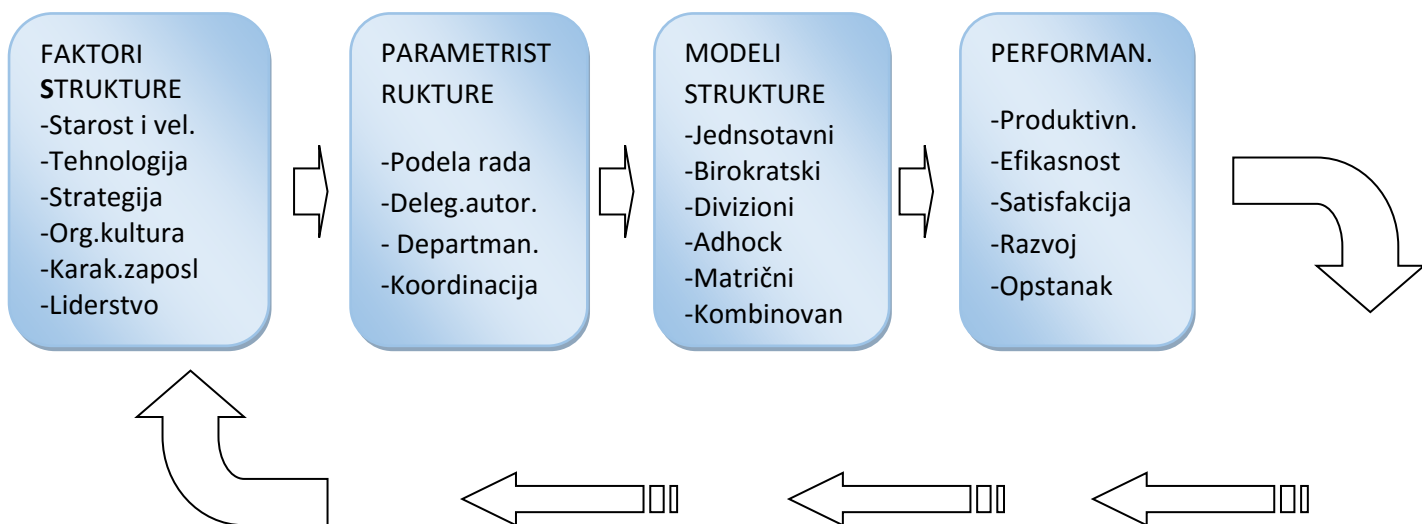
FAKTORI STRUKTURE
-Starost i vel.
-Tehnologija
-Strategija
-Org.kultura
-Karak.zaposl
-Liderstvo

PARAMETRISTRUKTURE

-Podela rada
-Deleg.autor.
- Departman.
-Koordinacija

MODELI STRUKTURE
-Jednsotavni
-Birokratski
-Divizioni
-Adhock
-Matrični
-Kombinovan

PERFORMAN.

-Produktivn.
-Efikasnost
-Satisfakcija
-Razvoj
-Opstanak